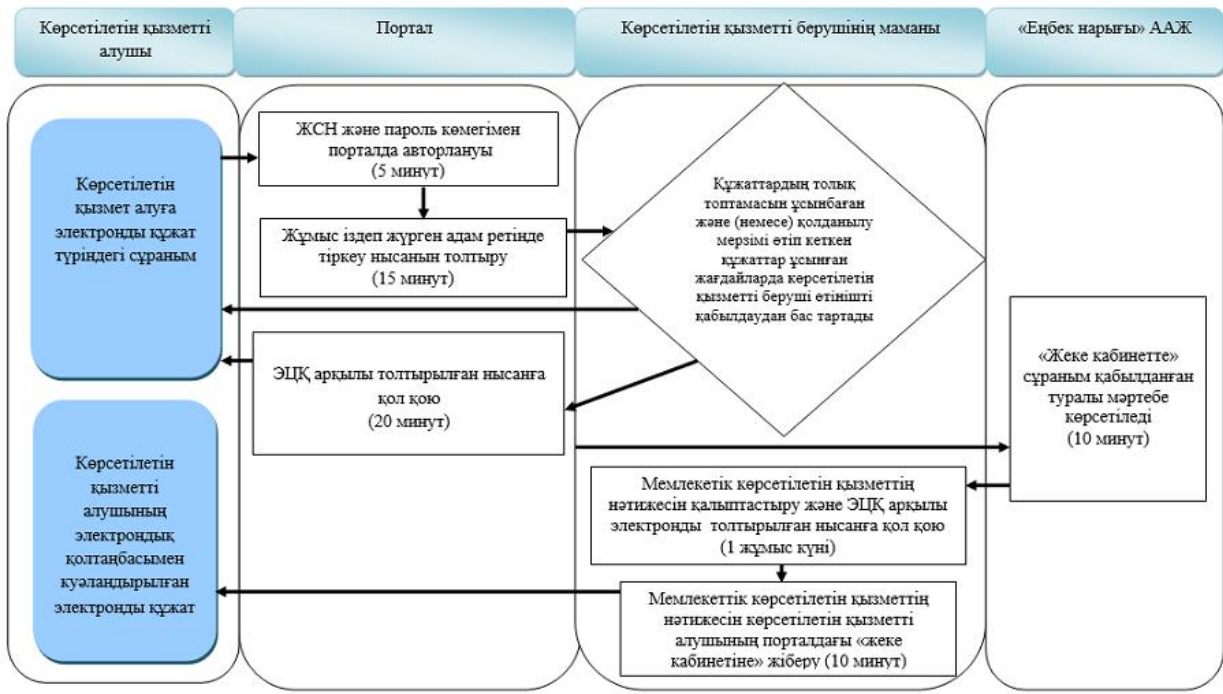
Көрсетілетін қызметті алушы

Портал

Көрсетілетін қызметті берушінің маманы

«Еңбек нарығы» ААЖ

Көрсетілетін қызмет алуға электронды құжат түріндегі сұраным

ЖСН және пароль көмегімен порталда авторлануы (5 минут)

Жұмыс іздеп жүрген адам ретінде тіркеу нысанын толтыру (15 минут)

Құжаттардың толық топтамасын ұсынбаған және (немесе) қолданылу мерзімі өтіп кеткен құжаттар ұсынған жағдайларда көрсетілетін қызметті беруші өтінішті қабылдаудан бас тартады

ЭЦҚ арқылы толтырылған нысанға қол қою (20 минут)

«Жеке кабинетте» сұраным қабылданған туралы мәртебе көрсетіледі (10 минут)

Көрсетілетін қызметті алушының электрондық қолтаңбасымен куәландырылған электронды құжат

Мемлекетік көрсетілетін қызметтің нәтижесін қалыптастыру және ЭЦҚ арқылы электронды толтырылған нысанға қол қою (1 жұмыс күні)

Мемлекеттік көрсетілетін қызметтің нәтижесін көрсетілетін қызметті алушының порталдағы «жеке кабинетіне» жіберу (10 минут)